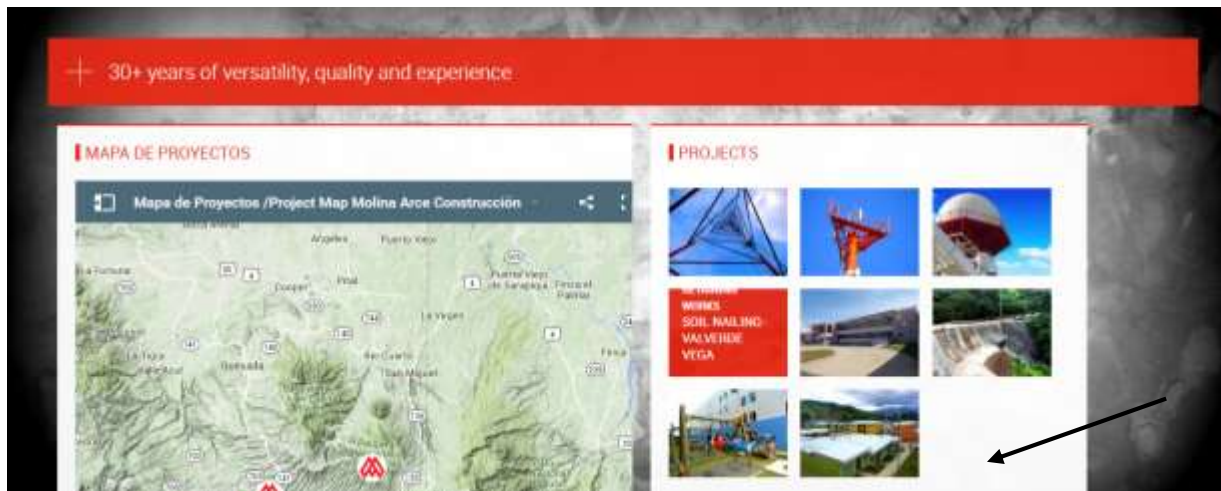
30+ years of versatility, quality and experience

MAPA DE PROYECTOS

Mapa de Proyectos /Project Map Molina Arce Construcción

Angeles
Puerto Viejo
La Fortuna
Pital
Puerto Viejo de Sarapiquí
La Virgen
La Tigra
Quesada
Río Cuarto
San Miguel

PROJECTS

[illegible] WORKS SOIL NAILING VALVERDE VEGA